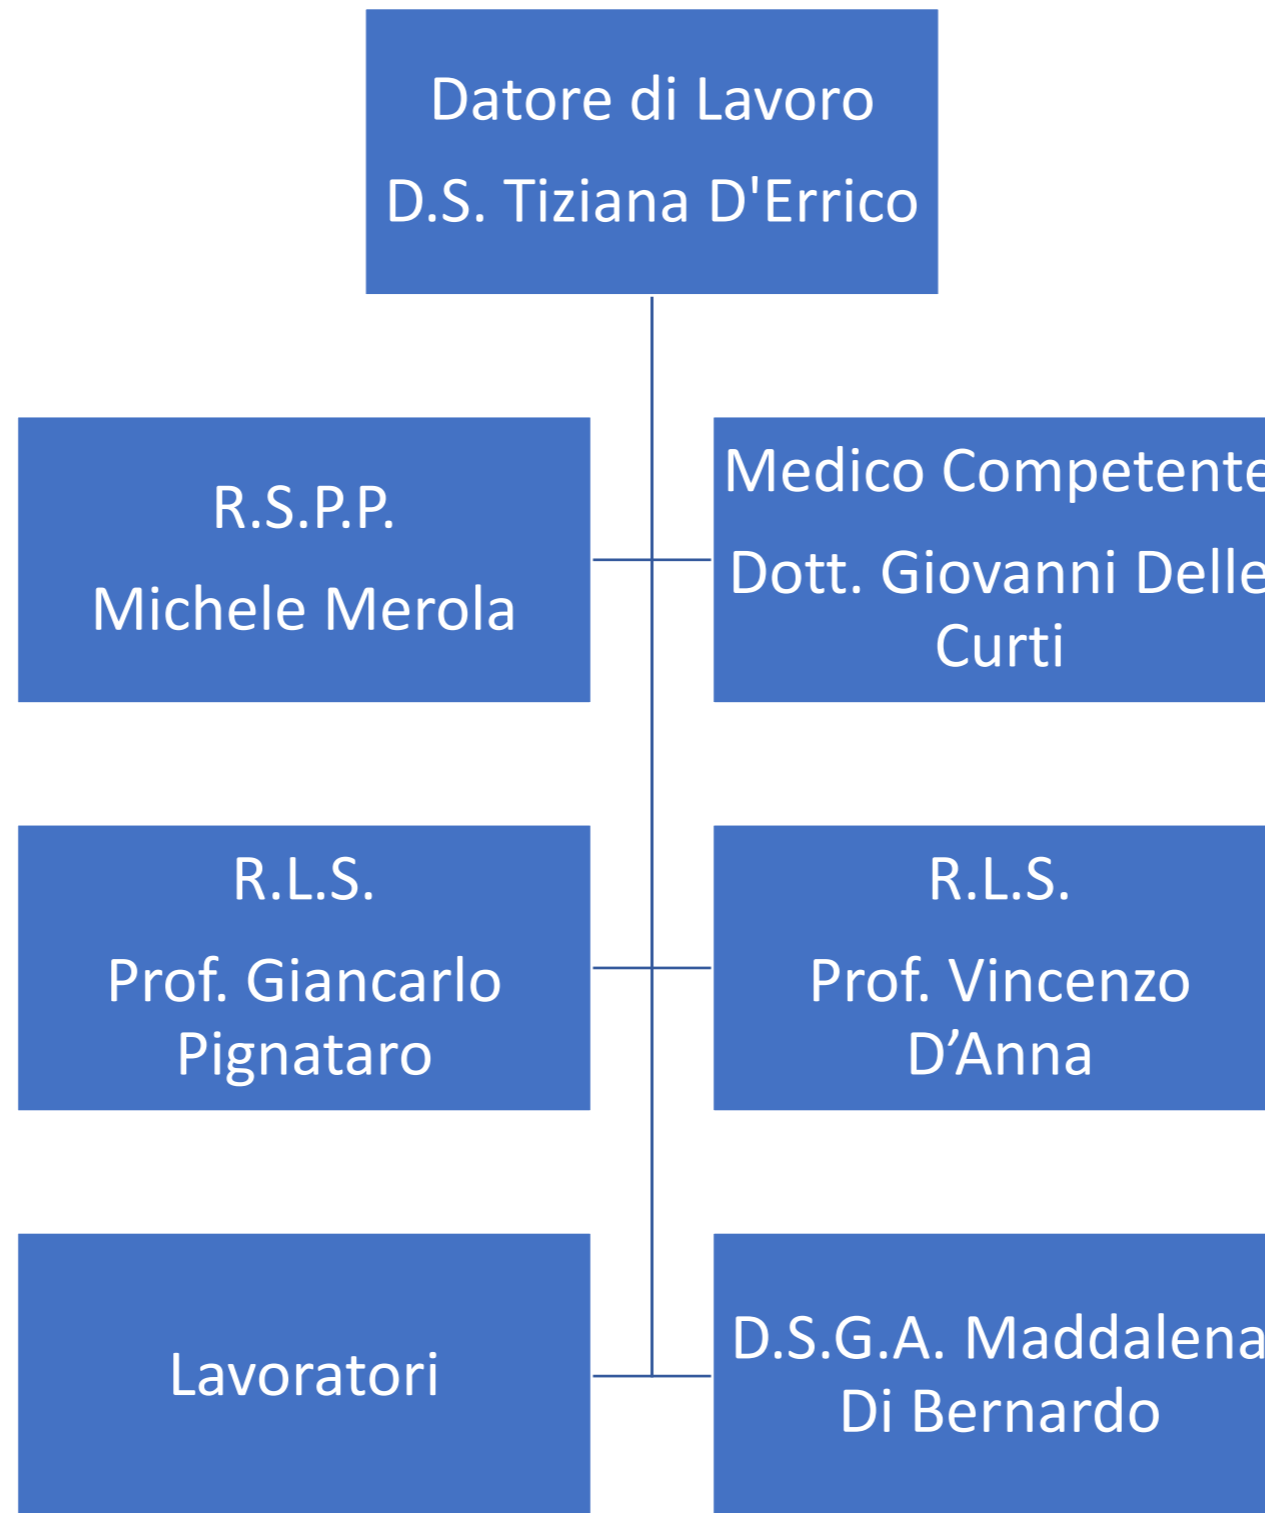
Datore di Lavoro
D.S. Tiziana D'Errico

R.S.P.P.
Michele Merola

Medico Competente
Dott. Giovanni Delle Curti

R.L.S.
Prof. Giancarlo Pignataro

R.L.S.
Prof. Vincenzo D’Anna

Lavoratori

D.S.G.A. Maddalena Di Bernardo